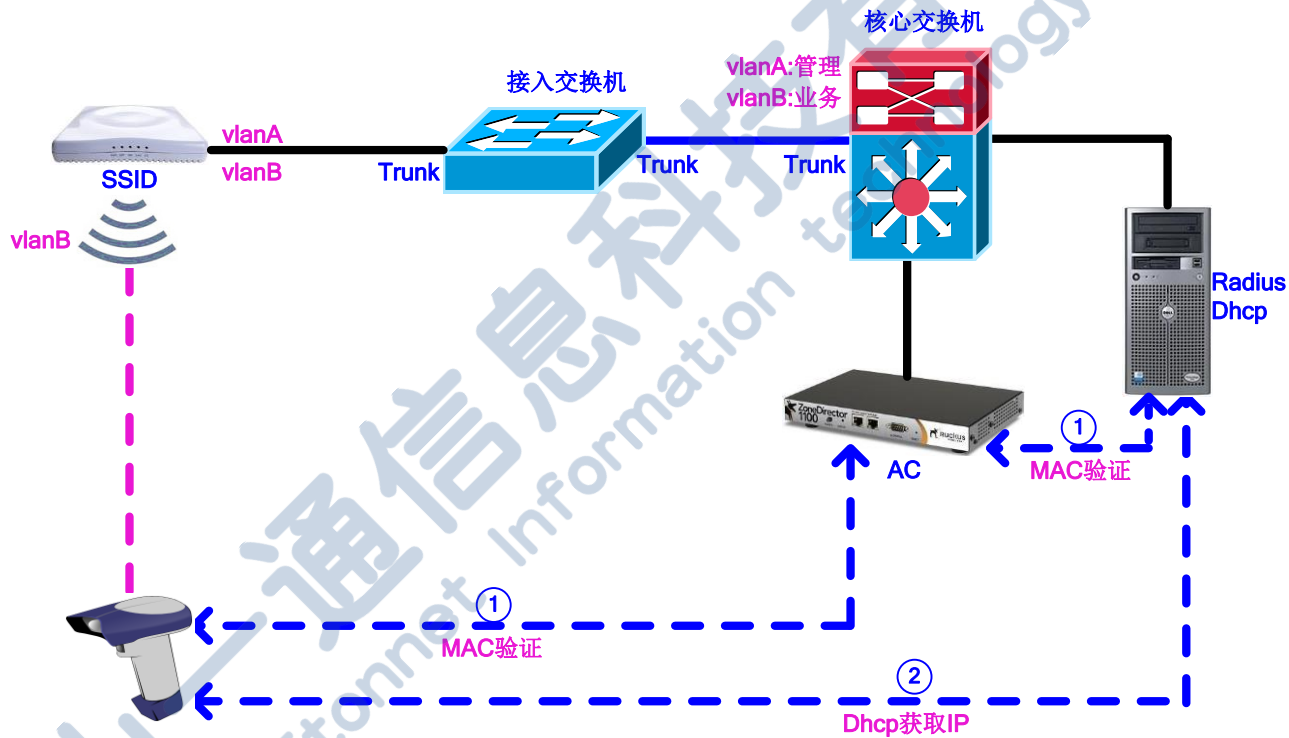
核心交换机

接入交换机

vlanA:管理
vlanB:业务

vlanA
vlanB

SSID

Trunk

Trunk

Trunk

vlanB

Radius
Dhcp

ZoneDirector 1100

ruckus

AC

①
MAC验证

①
MAC验证

②
Dhcp获取IP

通信息科技 Information technology